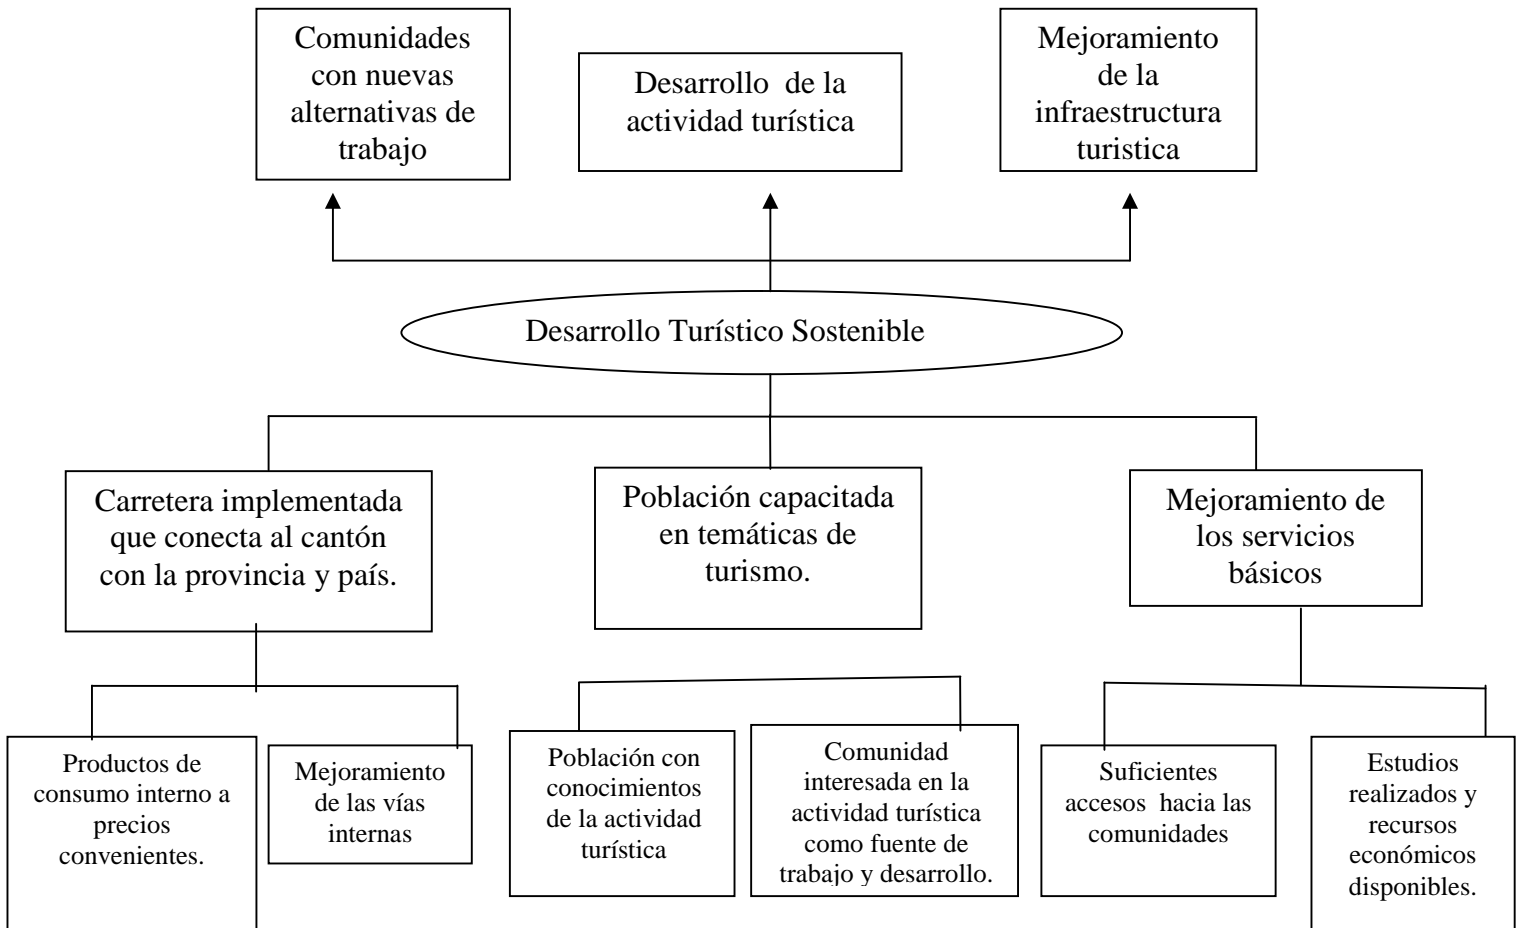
Comunidades con nuevas alternativas de trabajo

Desarrollo de la actividad turística

Mejoramiento de la infraestructura turistica

Desarrollo Turístico Sostenible

Carretera implementada que conecta al cantón con la provincia y país.

Población capacitada en temáticas de turismo.

Mejoramiento de los servicios básicos

Productos de consumo interno a precios convenientes.

Mejoramiento de las vías internas

Población con conocimientos de la actividad turística

Comunidad interesada en la actividad turística como fuente de trabajo y desarrollo.

Suficientes accesos hacia las comunidades

Estudios realizados y recursos económicos disponibles.